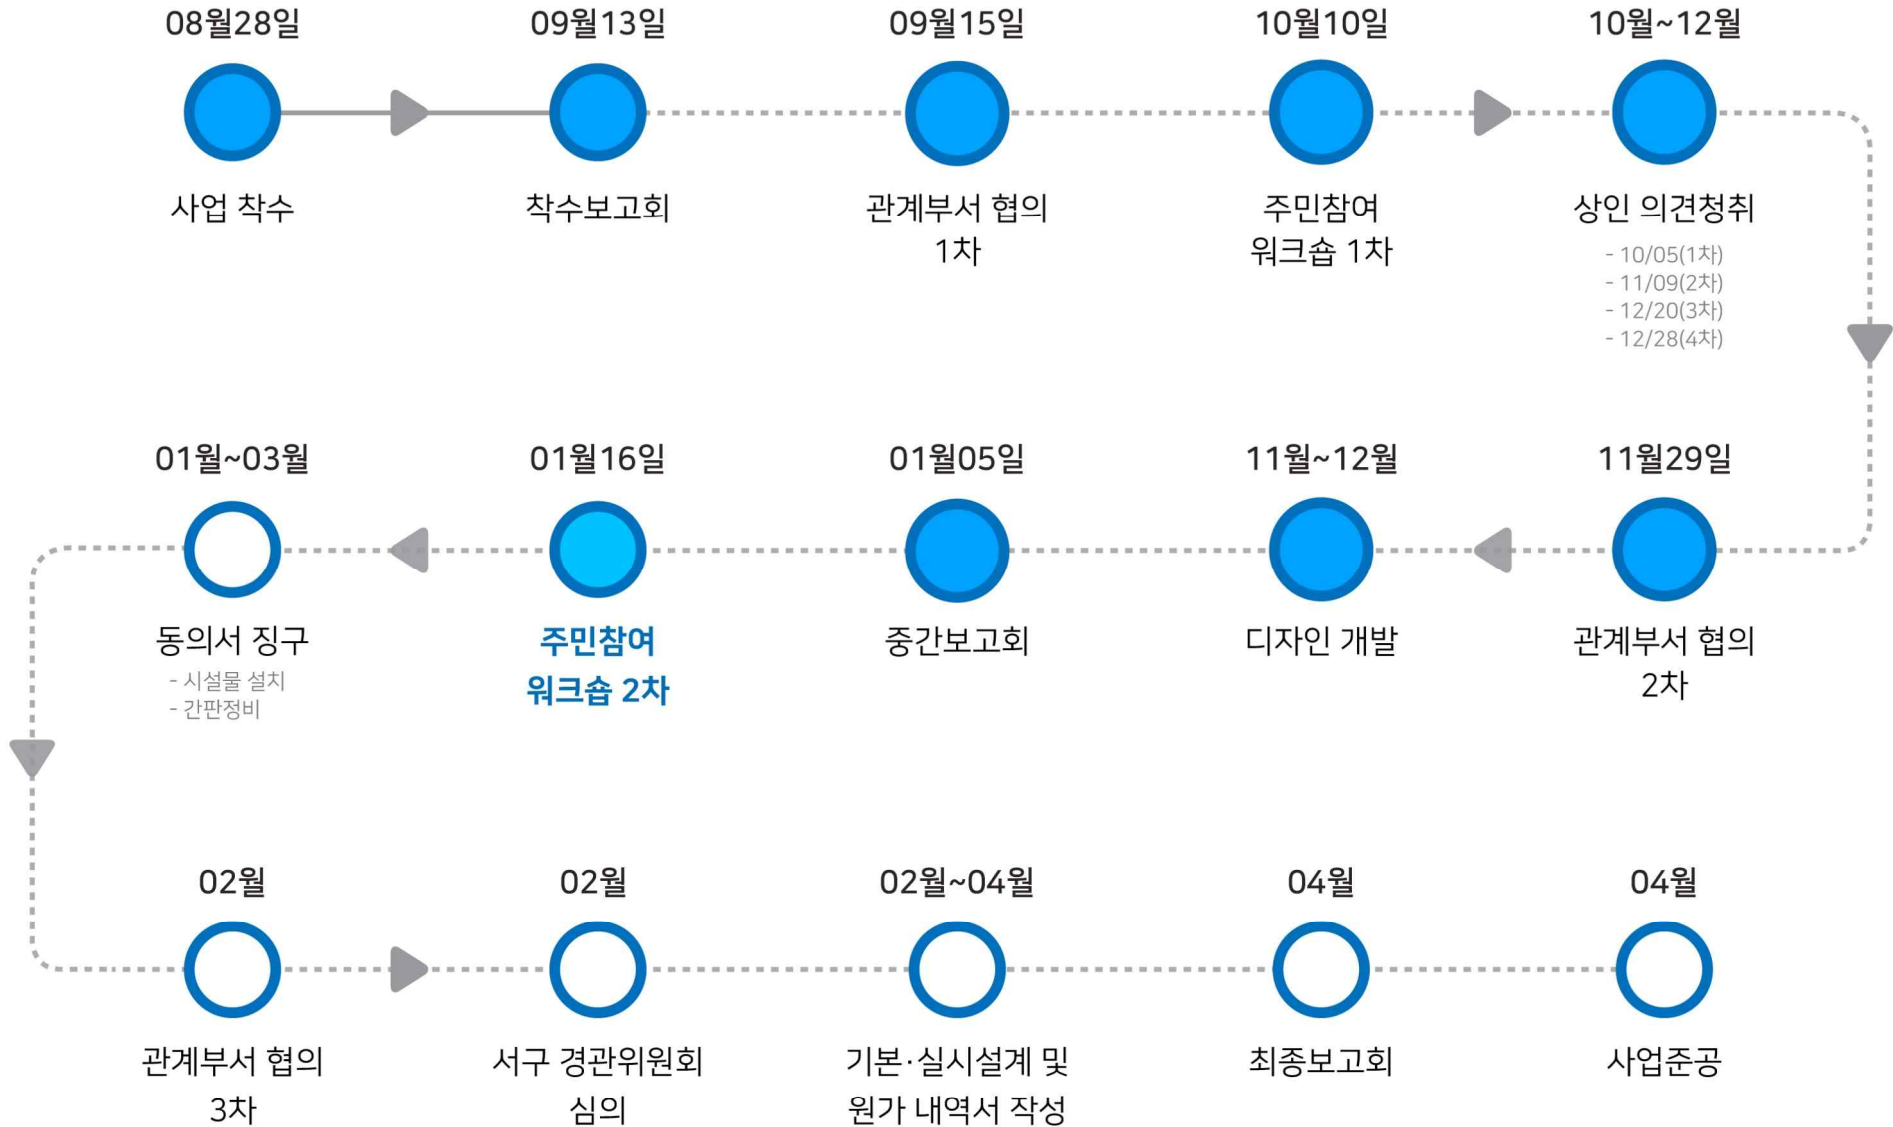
08월28일
사업 착수

09월13일
착수보고회

09월15일
관계부서 협의 1차

10월10일
주민참여 워크숍 1차

10월~12월
상인 의견청취
- 10/05(1차)
- 11/09(2차)
- 12/20(3차)
- 12/28(4차)

11월29일
관계부서 협의 2차

11월~12월
디자인 개발

01월05일
중간보고회

01월16일
주민참여 워크숍 2차

01월~03월
동의서 징구
- 시설물 설치
- 간판정비

02월
관계부서 협의 3차

02월
서구 경관위원회 심의

02월~04월
기본·실시설계 및 원가 내역서 작성

04월
최종보고회

04월
사업준공